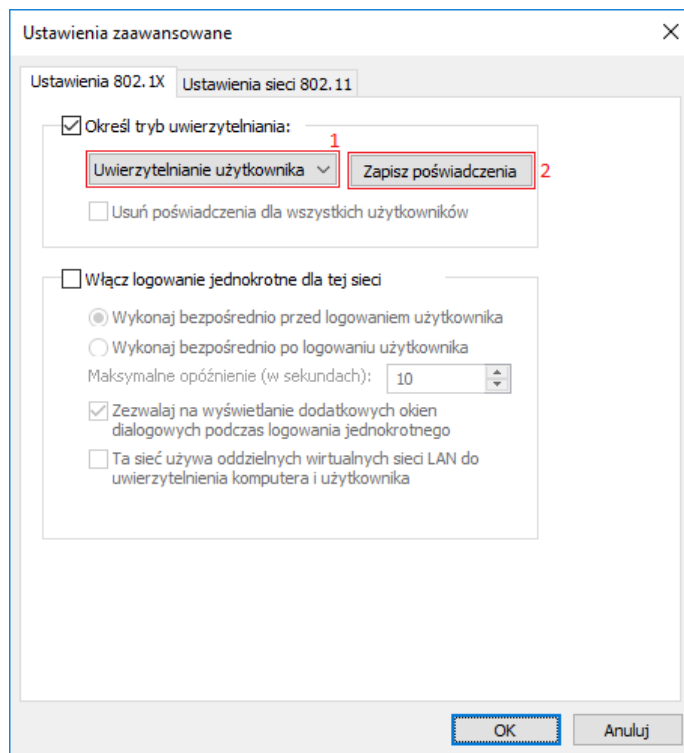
Ustawienia zaawansowane

Ustawienia 802.1X
Ustawienia sieci 802.11

Określ tryb uwierzytelniania:

1
Uwierzytelnianie użytkownika
Zapisz poświadczenia
2

Usuń poświadczenia dla wszystkich użytkowników

Włącz logowanie jednokrotne dla tej sieci

Wykonaj bezpośrednio przed logowaniem użytkownika

Wykonaj bezpośrednio po logowaniu użytkownika

Maksymalne opóźnienie (w sekundach): 10

Zezwalaj na wyświetlanie dodatkowych okien dialogowych podczas logowania jednokrotnego

Ta sieć używa oddzielnych wirtualnych sieci LAN do uwierzytelnienia komputera i użytkownika

OK
Anuluj